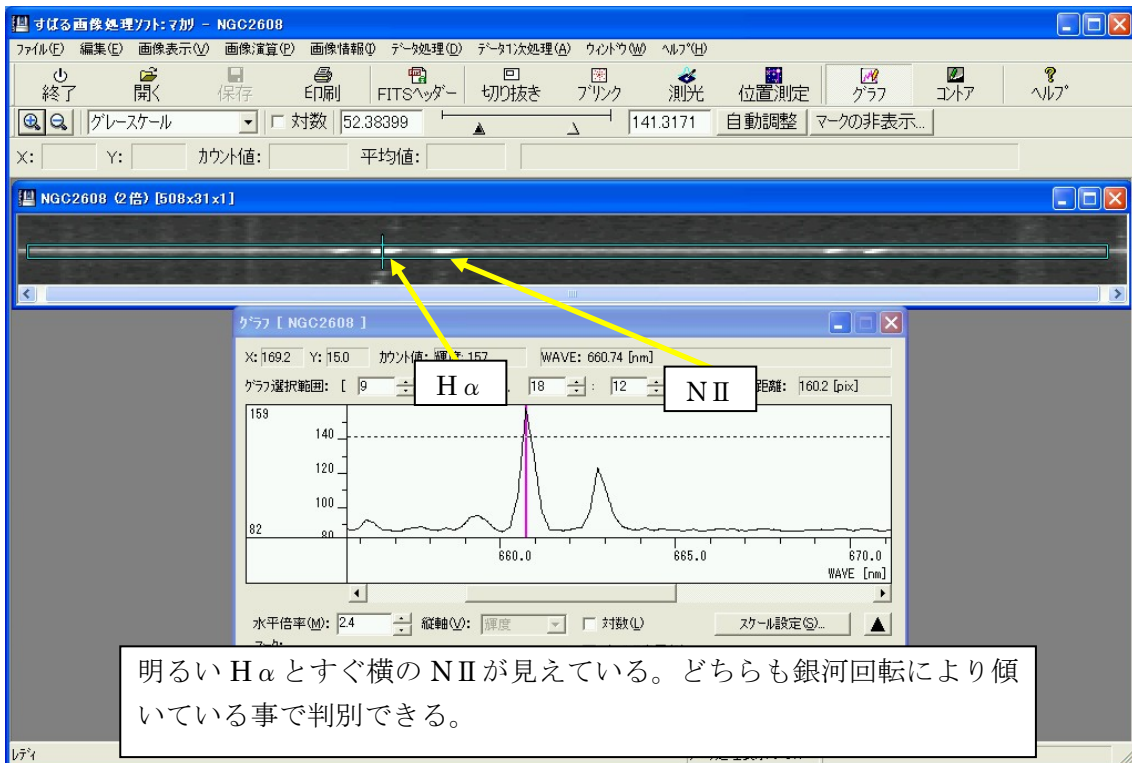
すばる画像処理ソフト: マカリ － NGC2608

ファイル(F) 編集(E) 画像表示(V) 画像演算(P) 画像情報(I) データ処理(D) データ1次処理(A) ウィンドウ(W) ヘルプ(H)

終了 開く 保存 印刷 FITSヘッダー 切り抜き ブリンク 測光 位置測定 グラフ コントア ヘルプ

グレースケール □ 対数 52.38399 141.3171 自動調整 マークの非表示...

X: Y: カウント値: 平均値:

NGC2608 (2倍) [508x31x1]

グラフ [ NGC2608 ]

X: 169.2 Y: 15.0 カウント値: 輝度: 157 WAVE: 660.74 [nm]

グラフ選択範囲: [ 9 18 12 距離: 160.2 [pix]

Hα

NII

159
140
120
100
82
80

660.0 665.0 670.0
WAVE [nm]

水平倍率(M): 2.4 縦軸(V): 輝度 □ 対数(L) スケール設定(S)...

明るいHαとすぐ横のNIIが見えている。どちらも銀河回転により傾いている事で判別できる。

レディ